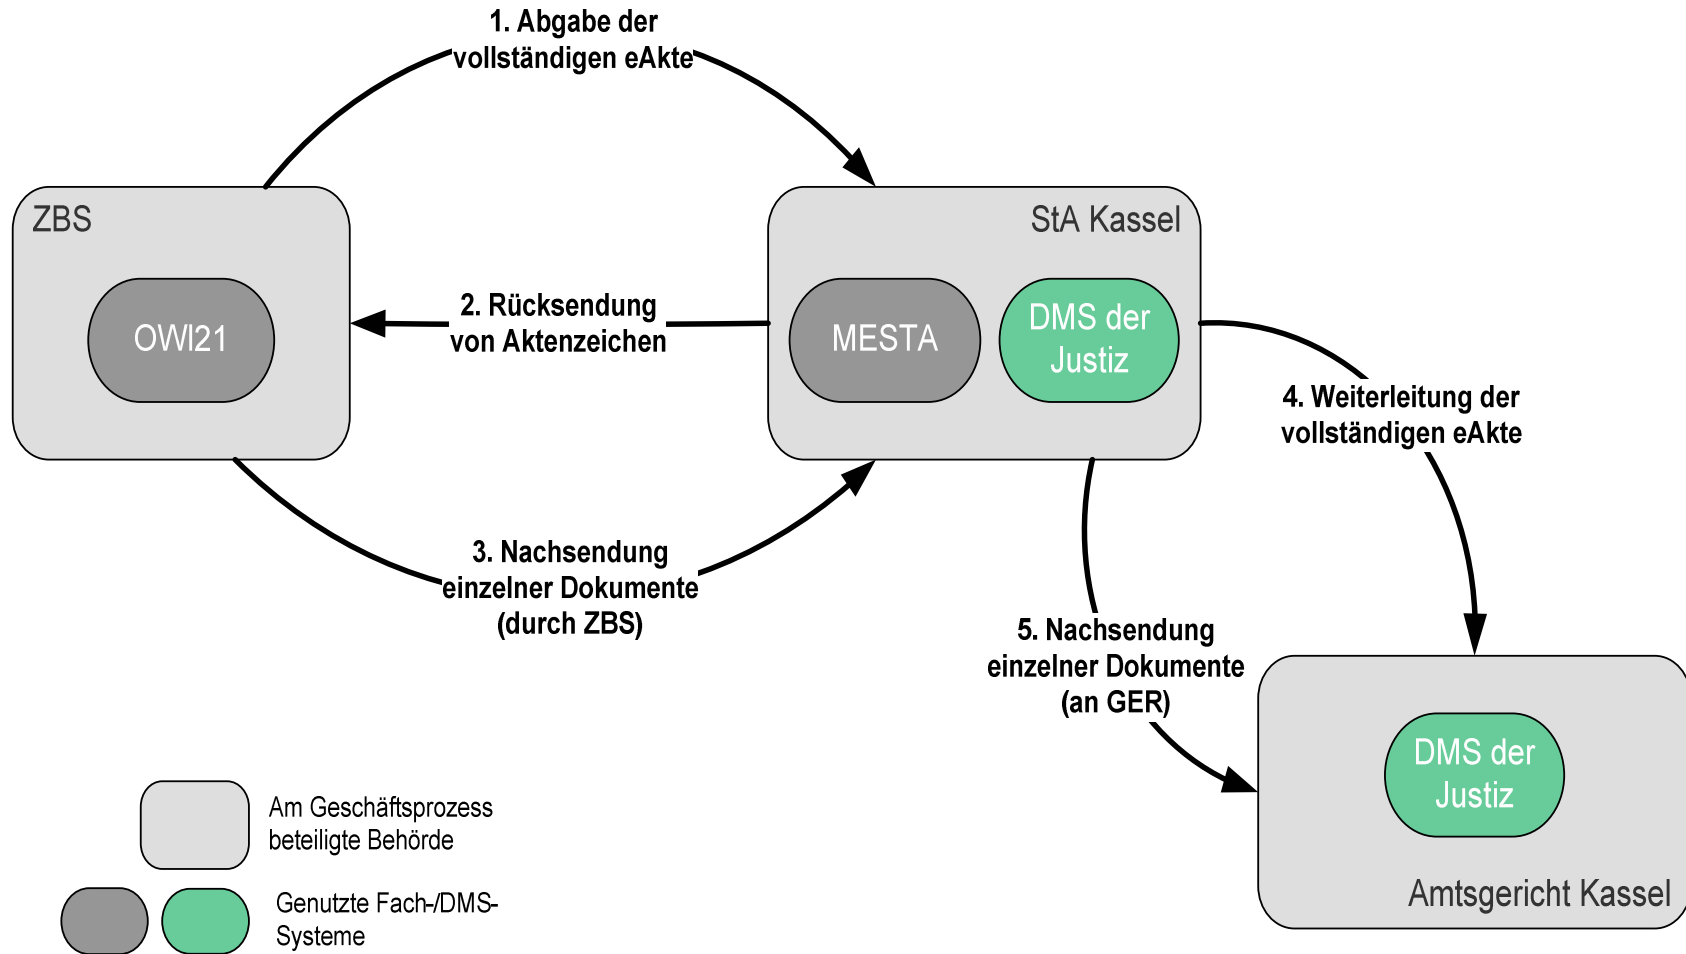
1. Abgabe der vollständigen eAkte

ZBS

OWI21

StA Kassel

MESTA

DMS der Justiz

2. Rücksendung von Aktenzeichen

4. Weiterleitung der vollständigen eAkte

3. Nachsendung einzelner Dokumente (durch ZBS)

5. Nachsendung einzelner Dokumente (an GER)

DMS der Justiz

Amtsgericht Kassel

Am Geschäftsprozess beteiligte Behörde

Genutzte Fach-/DMS-Systeme